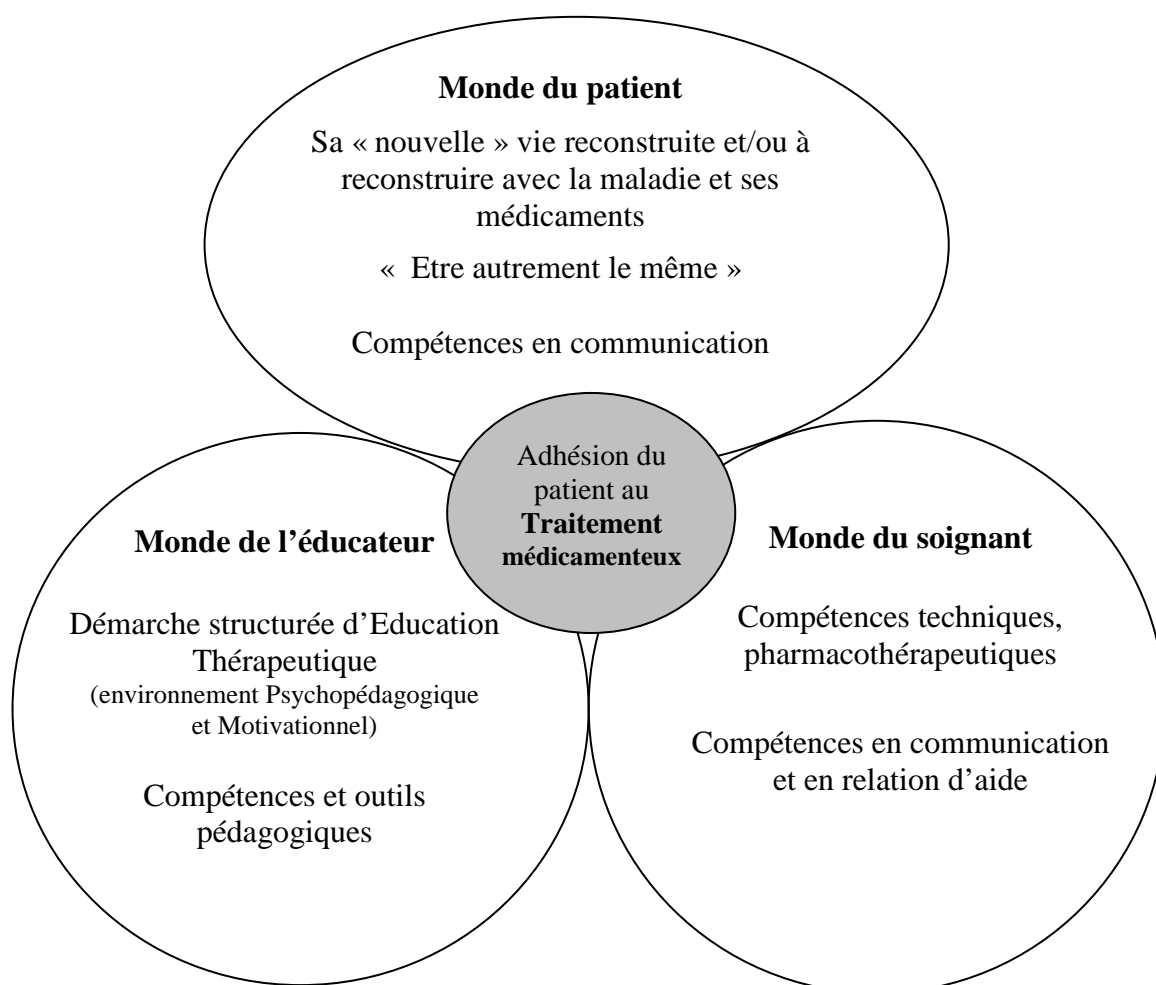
Monde du patient

Sa « nouvelle » vie reconstruite et/ou à reconstruire avec la maladie et ses médicaments

« Etre autrement le même »

Compétences en communication

Adhésion du patient au **Traitement médicamenteux**

Monde de l'éducateur

Démarche structurée d'Education Thérapeutique
(environnement Psychopédagogique et Motivationnel)

Compétences et outils pédagogiques

Monde du soignant

Compétences techniques, pharmacothérapeutiques

Compétences en communication et en relation d'aide